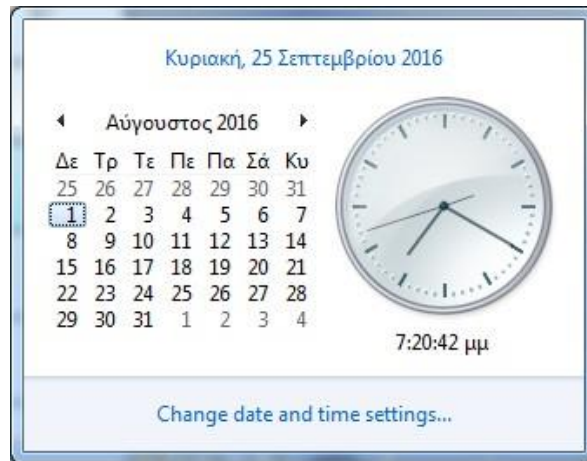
Κυριακή, 25 Σεπτεμβρίου 2016

◂ Αύγουστος 2016 ▸

| Δε | Τρ | Τε | Πε | Πα | Σά | Κυ |
|---|---|---|---|---|---|---|
| 25 | 26 | 27 | 28 | 29 | 30 | 31 |
| 1 | 2 | 3 | 4 | 5 | 6 | 7 |
| 8 | 9 | 10 | 11 | 12 | 13 | 14 |
| 15 | 16 | 17 | 18 | 19 | 20 | 21 |
| 22 | 23 | 24 | 25 | 26 | 27 | 28 |
| 29 | 30 | 31 | 1 | 2 | 3 | 4 |

7:20:42 μμ

Change date and time settings...